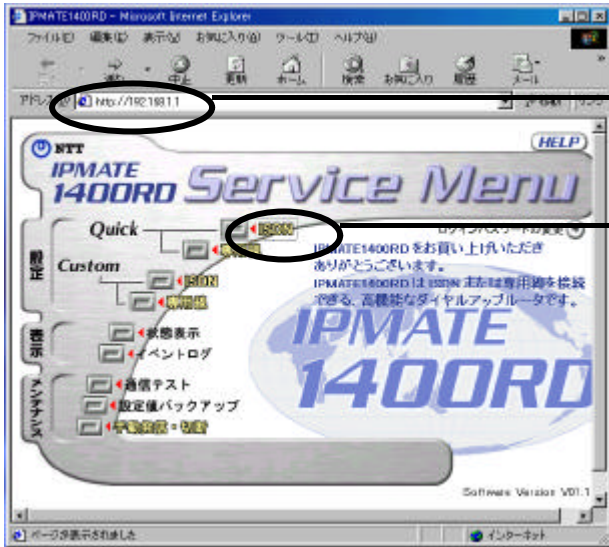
IPMATE1400RD - Microsoft Internet Explorer

ファイル(F) 編集(E) 表示(V) お気に入り(A) ツール(T) ヘルプ(H)

戻る 中止 更新 ホーム 検索 お気に入り 履歴 メール

アドレス(D) http://192.168.1.1

移動

NTT

HELP

IPMATE 1400RD Service Menu

設定

Quick

ISDN

専用線

Custom

ISDN

専用線

ログインパスワードの変更

IPMATE1400RDをお買い上げいただきありがとうございます。

IPMATE1400RDはISDNまたは専用線を接続できる、高機能なダイヤルアップルータです。

表示

状態表示

イベントログ

メンテナンス

通信テスト

設定値バックアップ

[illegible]

IPMATE 1400RD

Software Version V01.1

ページが表示されました

インターネット